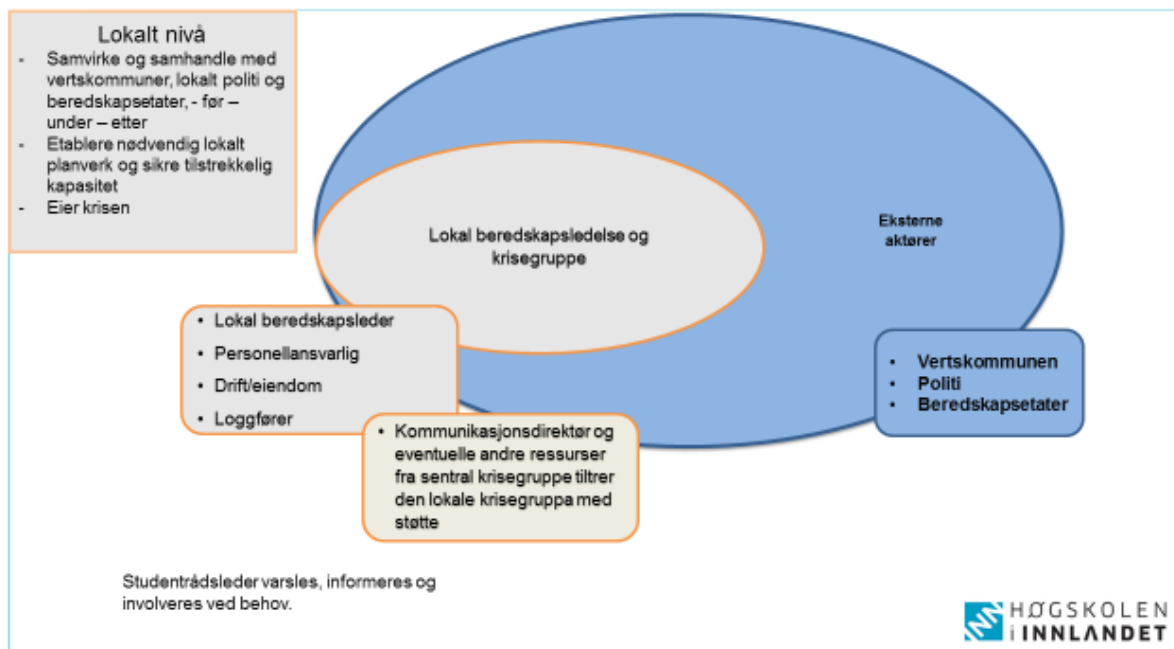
Lokalt nivå

- Samvirke og samhandle med vertskommuner, lokalt politi og beredskapsetater, - før – under – etter
- Etablere nødvendig lokalt planverk og sikre tilstrekkelig kapasitet
- Eier krisen

Lokal beredskapsledelse og krisegruppe

Eksterne aktører

- Lokal beredskapsleder
- Personellansvarlig
- Drift/eiendom
- Loggfører

- Vertskommunen
- Politi
- Beredskapsetater

- Kommunikasjonsdirektør og eventuelle andre ressurser fra sentral krisegruppe tiltrer den lokale krisegruppa med støtte

Studentrådsleder varsles, informeres og involveres ved behov.

HØGSKOLEN i INNLANDET